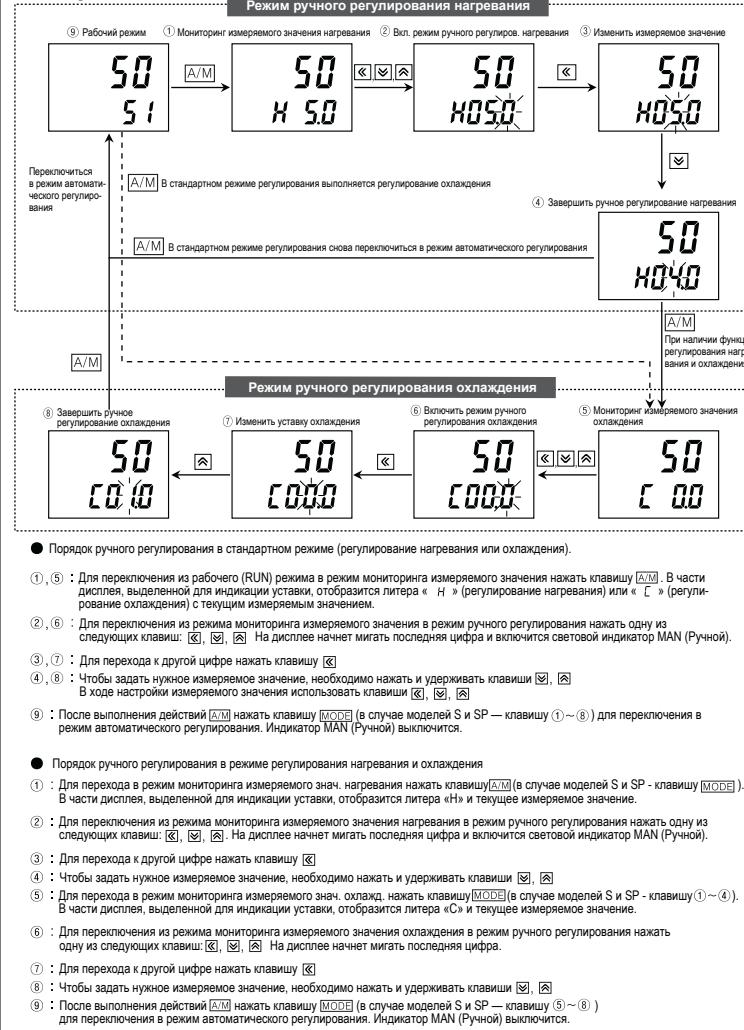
Режим ручного регулирования нагревания

⑨ Рабочий режим
50
51

A/M

① Мониторинг измеряемого значения нагревания
50
H 5.0

② Вкл. режим ручного регулиров. нагревания
50
H05.0

③ Изменить измеряемое значение
50
H05.0

Переключиться в режим автоматического регулирования

A/M В стандартном режиме регулирования выполняется регулирование охлаждения

④ Завершить ручное регулирование нагревания
50
H04.0

A/M В стандартном режиме регулирования снова переключиться в режим автоматического регулирования

A/M
При наличии функц регулирования нагр вания и охлаждени

A/M

Режим ручного регулирования охлаждения

⑧ Завершить ручное регулирование охлаждения
50
C01.0

⑦ Изменить уставку охлаждения
50
C00.0

⑥ Включить режим ручного регулирования охлаждения
50
C00.0

⑤ Мониторинг измеряемого значения охлаждения
50
C 0.0

● Порядок ручного регулирования в стандартном режиме (регулирование нагревания или охлаждения).

①, ⑤ : Для переключения из рабочего (RUN) режима в режим мониторинга измеряемого значения нажать клавишу A/M. В части дисплея, выделенной для индикации уставки, отобразится литера « H » (регулирование нагревания) или « C » (регулирование охлаждения) с текущим измеряемым значением.

②, ⑥ : Для переключения из режима мониторинга измеряемого значения в режим ручного регулирования нажать одну из следующих клавиш: ≪, ≫, ≈ На дисплее начнет мигать последняя цифра и включится световой индикатор MAN (Ручной).

③, ⑦ : Для перехода к другой цифре нажать клавишу ≪

④, ⑧ : Чтобы задать нужное измеряемое значение, необходимо нажать и удерживать клавиши ≫, ≈
В ходе настройки измеряемого значения использовать клавиши ≪, ≫, ≈

⑨ : После выполнения действий A/M нажать клавишу MODE (в случае моделей S и SP — клавишу ①~⑧) для переключения в режим автоматического регулирования. Индикатор MAN (Ручной) выключится.

● Порядок ручного регулирования в режиме регулирования нагревания и охлаждения

① : Для перехода в режим мониторинга измеряемого знач. нагревания нажать клавишу A/M (в случае моделей S и SP - клавишу MODE). В части дисплея, выделенной для индикации уставки, отобразится литера «H» и текущее измеряемое значение.

② : Для переключения из режима мониторинга измеряемого значения нагревания в режим ручного регулирования нажать одну из следующих клавиш: ≪, ≫, ≈. На дисплее начнет мигать последняя цифра и включится световой индикатор MAN (Ручной).

③ : Для перехода к другой цифре нажать клавишу ≪

④ : Чтобы задать нужное измеряемое значение, необходимо нажать и удерживать клавиши ≫, ≈

⑤ : Для перехода в режим мониторинга измеряемого знач. охлажд. нажать клавишу MODE (в случае моделей S и SP - клавишу ①~④). В части дисплея, выделенной для индикации уставки, отобразится литера «C» и текущее измеряемое значение.

⑥ : Для переключения из режима мониторинга измеряемого значения охлаждения в режим ручного регулирования нажать одну из следующих клавиш: ≪, ≫, ≈ На дисплее начнет мигать последняя цифра.

⑦ : Для перехода к другой цифре нажать клавишу ≪

⑧ : Чтобы задать нужное измеряемое значение, необходимо нажать и удерживать клавиши ≫, ≈

⑨ : После выполнения действий A/M нажать клавишу MODE (в случае моделей S и SP — клавишу ⑤~⑧) для переключения в режим автоматического регулирования. Индикатор MAN (Ручной) выключится.